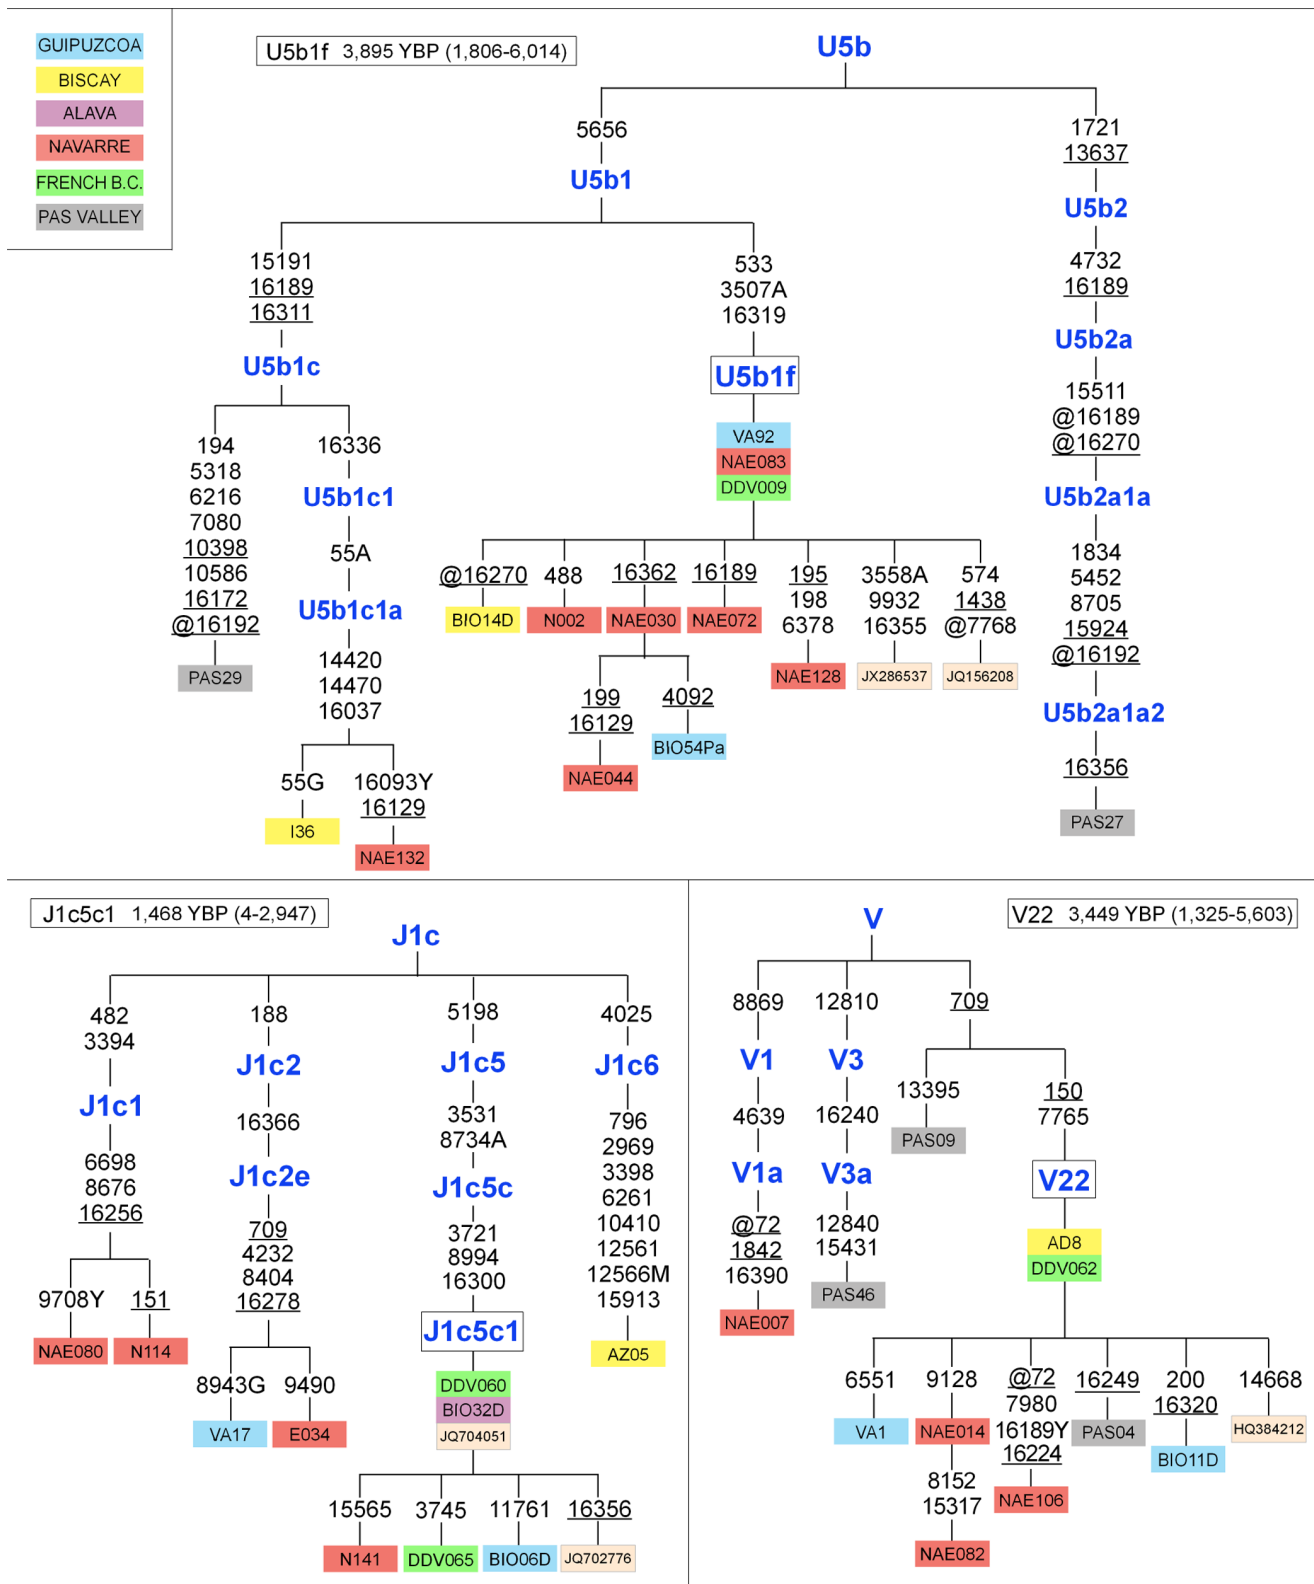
GUIPUZCOA
BISCAY
ALAVA
NAVARRE
FRENCH B.C.
PAS VALLEY

U5b1f 3,895 YBP (1,806-6,014)

U5b

5656
U5b1

1721
13637
U5b2
4732
16189
U5b2a
15511
@16189
@16270
U5b2a1a
1834
5452
8705
15924
@16192
U5b2a1a2
16356
PAS27

15191
16189
16311
U5b1c

194
5318
6216
7080
10398
10586
16172
@16192
PAS29

16336
U5b1c1
55A
U5b1c1a
14420
14470
16037

55G
I36

16093Y
16129
NAE132

533
3507A
16319
U5b1f
VA92
NAE083
DDV009

@16270
BIO14D

488
N002

16362
NAE030
199
16129
NAE044
4092
BIO54Pa

16189
NAE072

195
198
6378
NAE128

3558A
9932
16355
JX286537

574
1438
@7768
JQ156208

J1c5c1 1,468 YBP (4-2,947)

J1c

482
3394
J1c1
6698
8676
16256
9708Y
NAE080
151
N114

188
J1c2
16366
J1c2e
709
4232
8404
16278
8943G
VA17
9490
E034

5198
J1c5
3531
8734A
J1c5c
3721
8994
16300
J1c5c1
DDV060
BIO32D
JQ704051
15565
N141
3745
DDV065
11761
BIO06D
16356
JQ702776

4025
J1c6
796
2969
3398
6261
10410
12561
12566M
15913
AZ05

V22 3,449 YBP (1,325-5,603)

V

8869
V1
4639
V1a
@72
1842
16390
NAE007

12810
V3
16240
V3a
12840
15431
PAS46

709
13395
PAS09
150
7765
V22
AD8
DDV062

6551
VA1

9128
NAE014
8152
15317
NAE082

@72
7980
16189Y
16224
NAE106

16249
PAS04

200
16320
BIO11D

14668
HQ384212